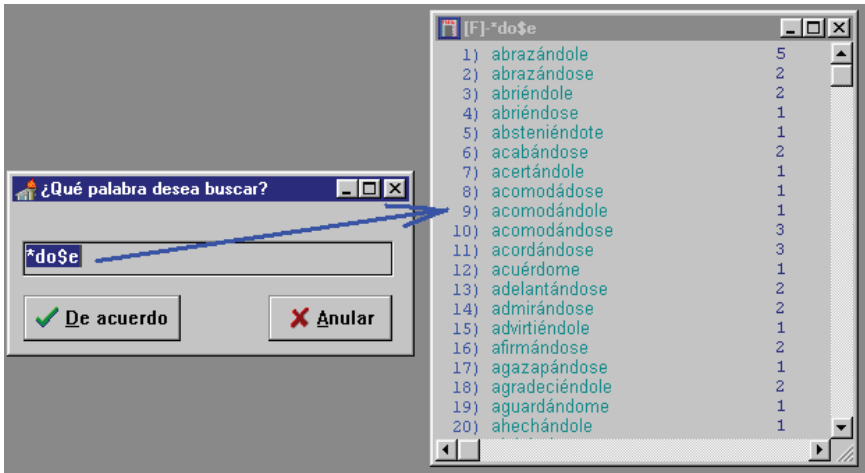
¿Qué palabra desea buscar?

*do$e

De acuerdo

Anular

[F]-*do$e

| | | |
|---|---|---|
| 1) | abrazándole | 5 |
| 2) | abrazándose | 2 |
| 3) | abriéndole | 2 |
| 4) | abriéndose | 1 |
| 5) | absteniéndote | 1 |
| 6) | acabándose | 2 |
| 7) | acertándole | 1 |
| 8) | acomodádose | 1 |
| 9) | acomodándole | 1 |
| 10) | acomodándose | 3 |
| 11) | acordándose | 3 |
| 12) | acuérdome | 1 |
| 13) | adelantándose | 2 |
| 14) | admirándose | 2 |
| 15) | advirtiéndole | 1 |
| 16) | afirmándose | 2 |
| 17) | agazapándose | 1 |
| 18) | agradeciéndole | 2 |
| 19) | aguardándome | 1 |
| 20) | ahechándole | 1 |